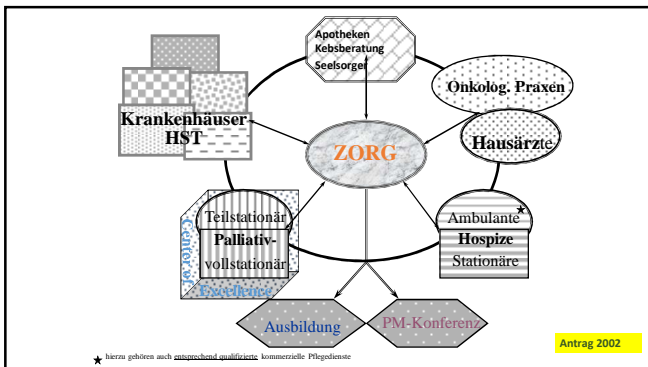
Apotheken
Kebsberatung
Seelsorger

Onkolog. Praxen

Krankenhäuser
HST

ZORG

Hausärzte

Teilstationär
Palliativ-
vollstationär

Center of Excellence

Ambulante
Hospize
Stationäre

Ausbildung

PM-Konferenz

Antrag 2002

★ hierzu gehören auch entsprechend qualifizierte kommerzielle Pflegedienste